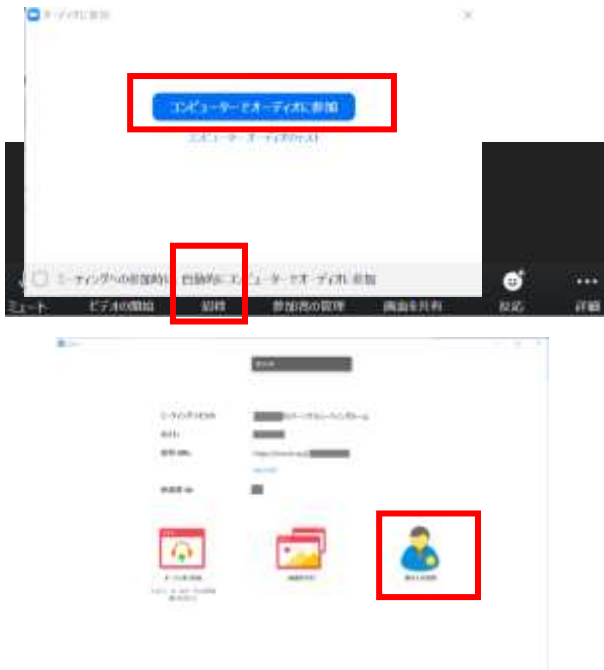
オーディオに参加

コンピューターでオーディオに参加

コンピューターオーディオのテスト

ミーティングへの参加時に自動的にコンピューターでオーディオに参加

ミュート　ビデオの開始　招待　参加者の管理　画面を共有　反応　詳細

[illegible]

ミーティングID
ホスト
招待URL

参加者ID

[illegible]　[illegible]　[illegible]